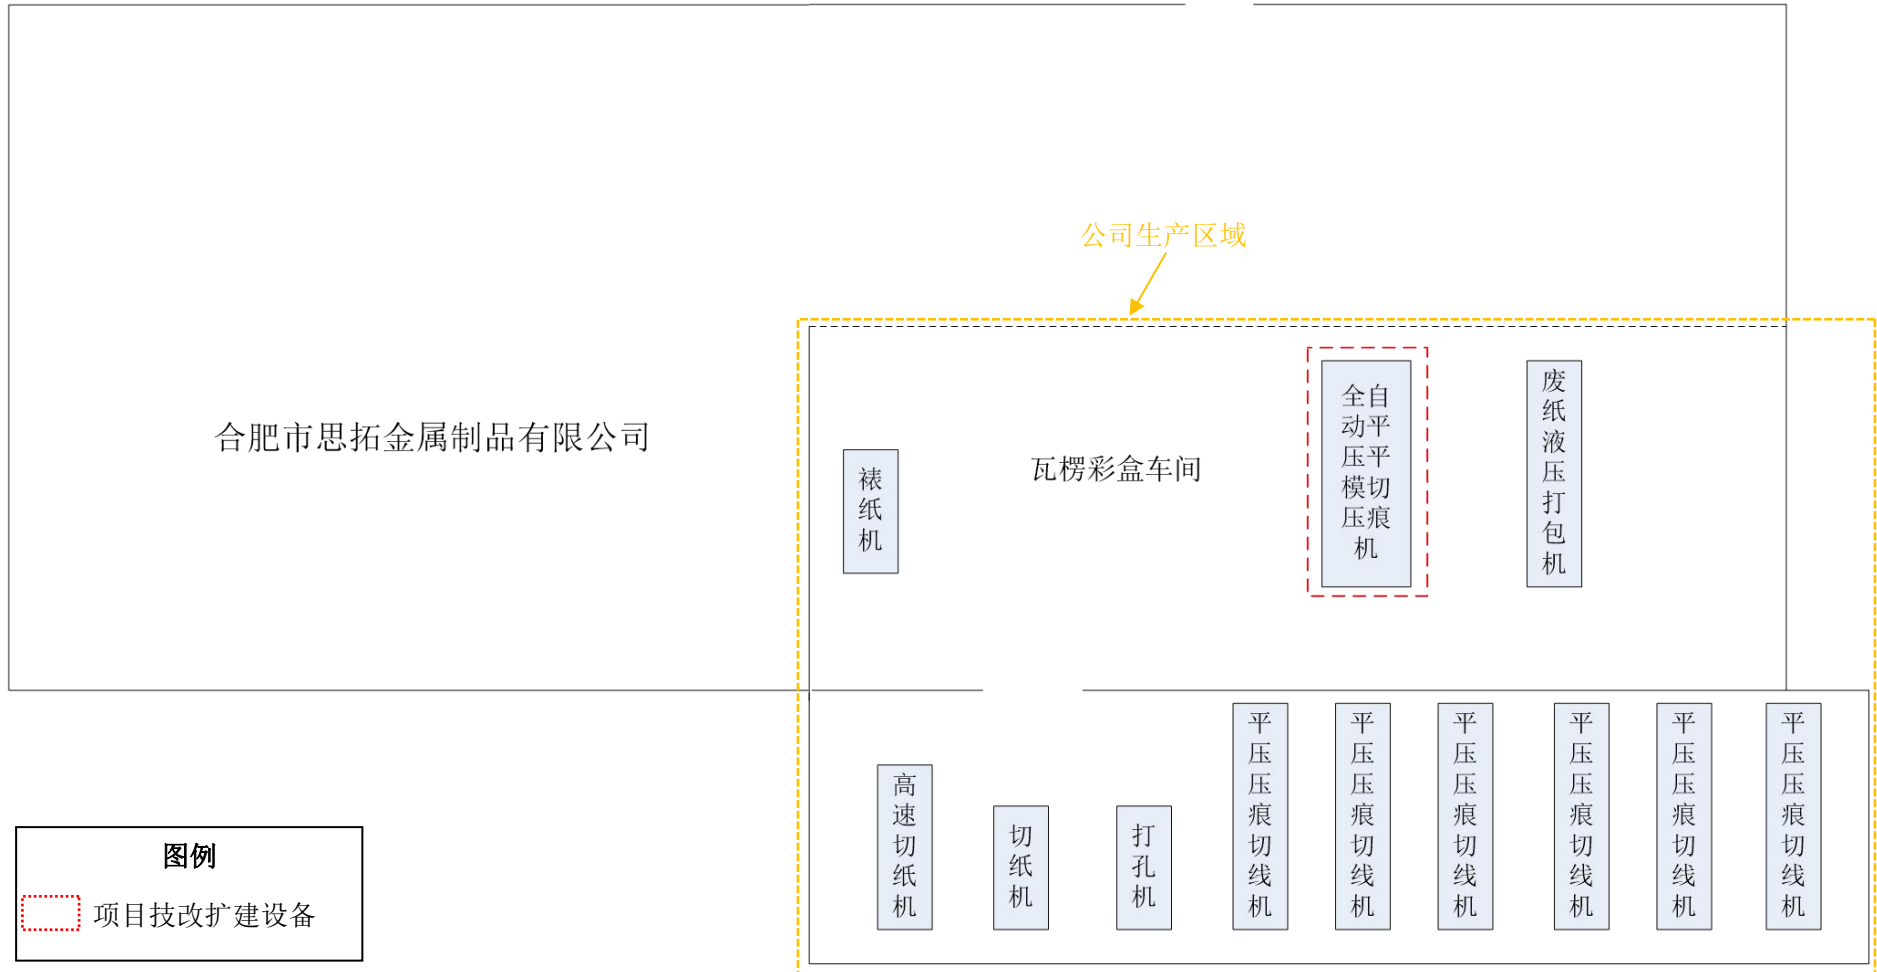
公司生产区域

合肥市思拓金属制品有限公司

裱纸机

瓦楞彩盒车间

全自动平压平模切压痕机

废纸液压打包机

高速切纸机

切纸机

打孔机

平压压痕切线机

平压压痕切线机

平压压痕切线机

平压压痕切线机

平压压痕切线机

平压压痕切线机

图例

项目技改扩建设备